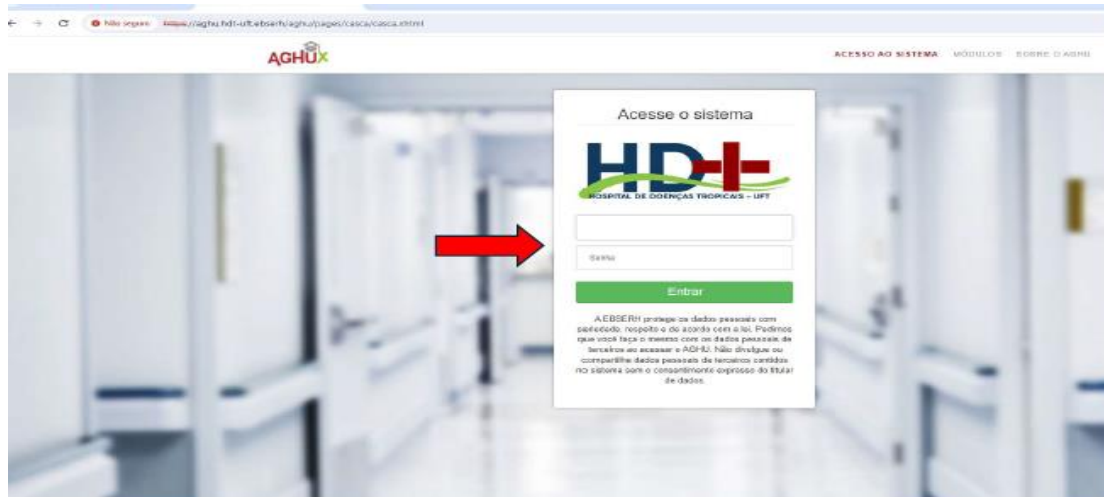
Não seguro https://aghu.hdt-uft.ebserh/aghu/pages/casca/casca.xhtml

AGHUX

ACESSO AO SISTEMA MÓDULOS SOBRE O AGHU

Acesse o sistema

HDT
HOSPITAL DE DOENÇAS TROPICAIS - UFT

Senha

Entrar

A EBSERH protege os dados pessoais com seriedade, respeito e de acordo com a lei. Pedimos que você faça o mesmo com os dados pessoais de terceiros ao acessar o AGHU. Não divulgue ou compartilhe dados pessoais de terceiros contidos no sistema sem o consentimento expresso do titular de dados.